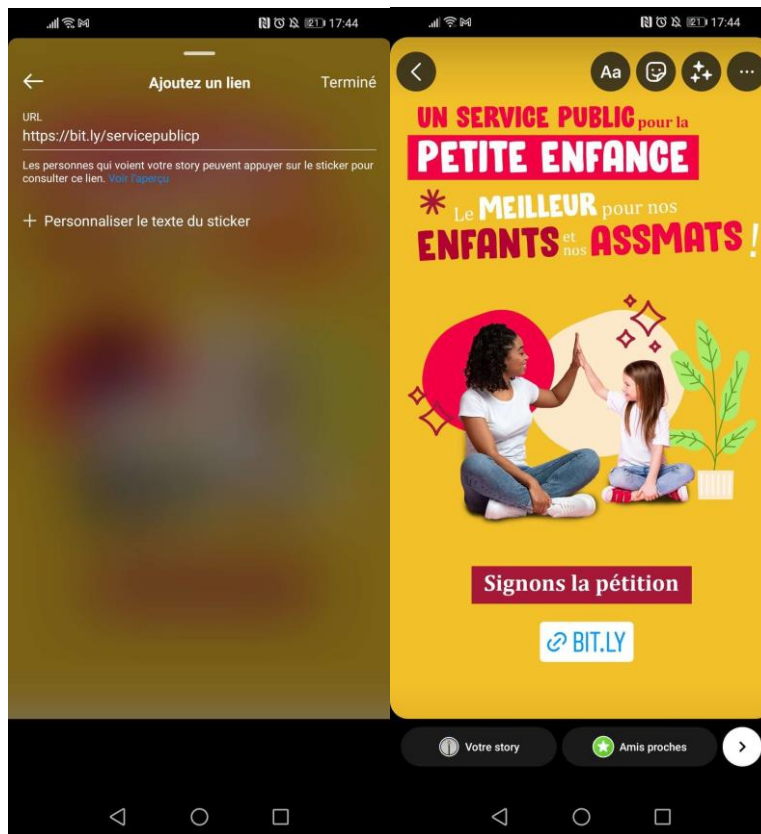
21 17:44

Ajoutez un lien

Terminé

URL

https://bit.ly/servicepublicp

Les personnes qui voient votre story peuvent appuyer sur le sticker pour consulter ce lien. Voir l'aperçu

+ Personnaliser le texte du sticker

21 17:44

Aa

UN SERVICE PUBLIC pour la PETITE ENFANCE

Le MEILLEUR pour nos ENFANTS et nos ASSMATS !

Signons la pétition

BIT.LY

Votre story

Amis proches